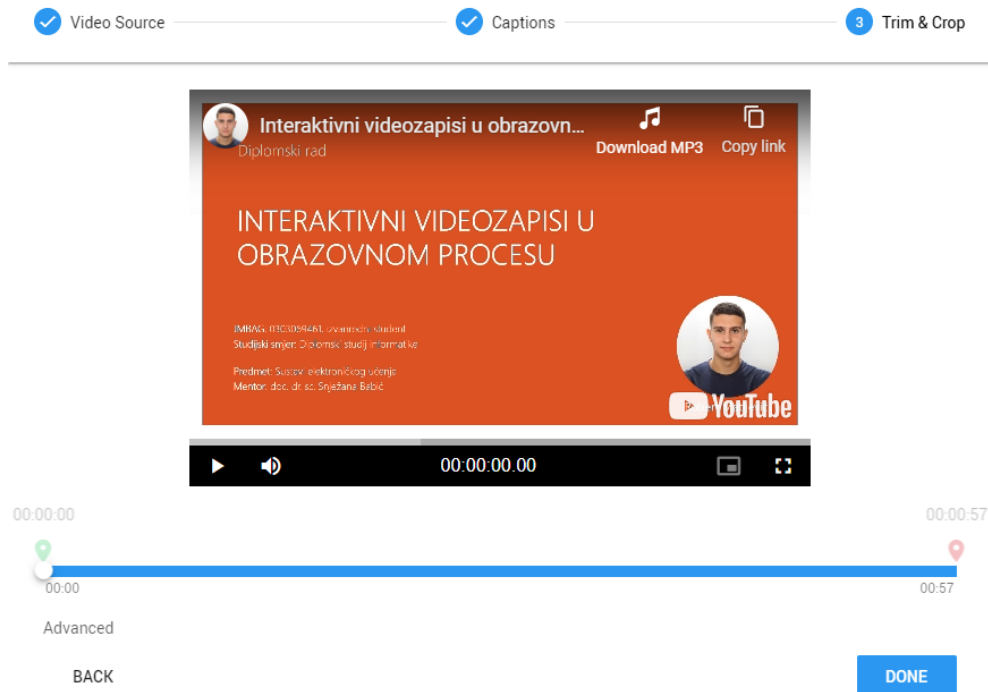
Video Source

Captions

3 Trim & Crop

Interaktivni videozapisi u obrazovn...

Diplomski rad

Download MP3

Copy link

INTERAKTIVNI VIDEOZAPISI U OBRAZOVNOM PROCESU

IMBAG: 0303059461, izvanredni student
Studijski smjer: Diplomski studij informatike

Predmet: Sustavi elektroničkog učenja
Mentor: doc. dr. sc. Snježana Babić

YouTube

00:00:00.00

00:00:00

00:00:57

00:00

00:57

Advanced

BACK

DONE